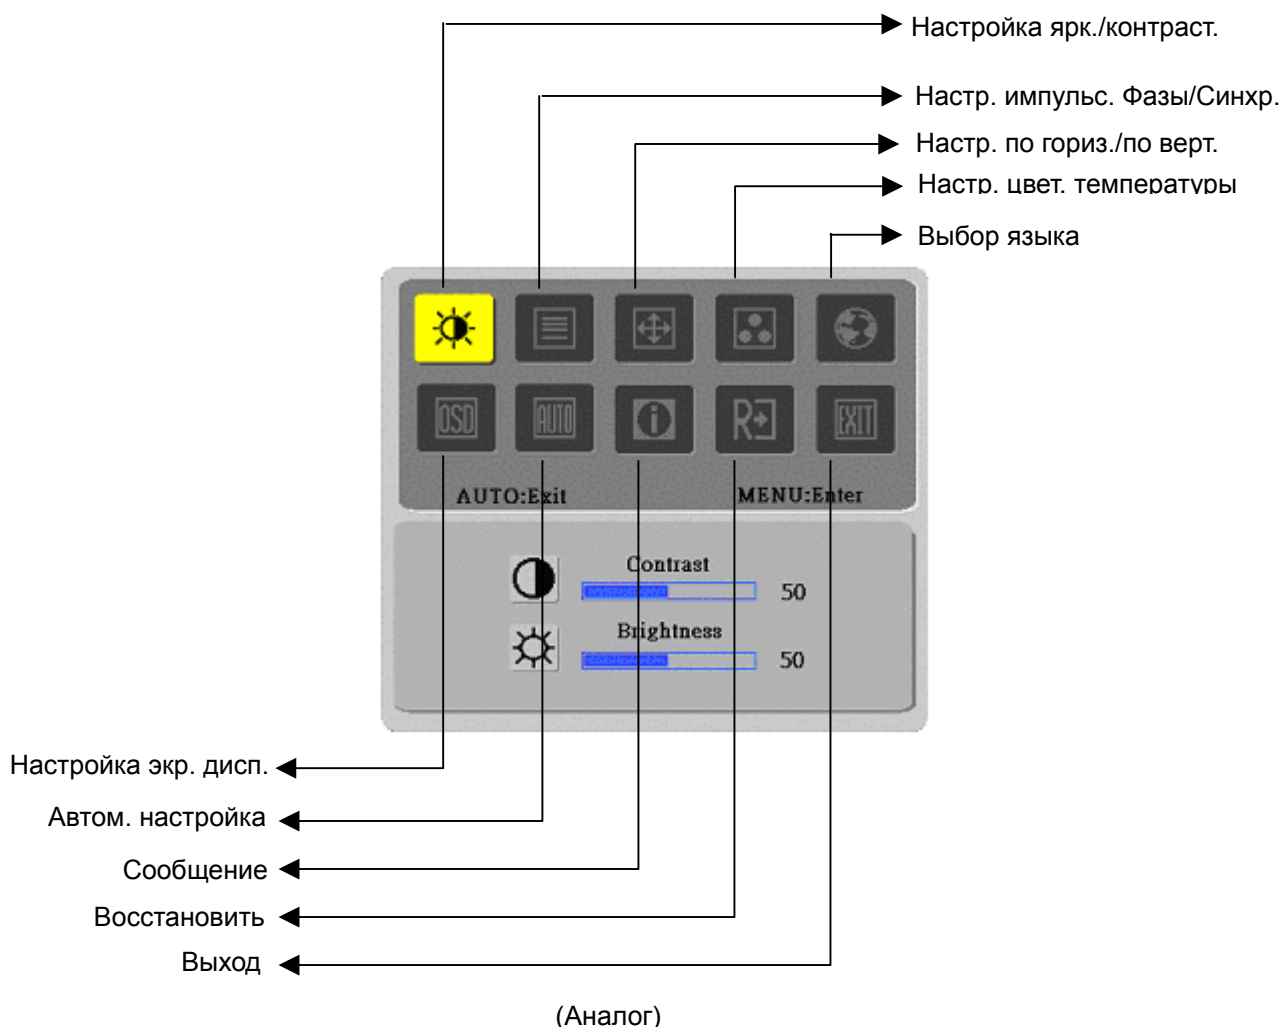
Настройка ярк./контраст.

Настр. импульс. Фазы/Синхр.

Настр. по гориз./по верт.

Настр. цвет. температуры

Выбор языка

OSD AUTO i R EXIT

AUTO:Exit MENU:Enter

Contrast 50

Brightness 50

Настройка экр. дисп.

Автом. настройка

Сообщение

Восстановить

Выход

(Аналог)